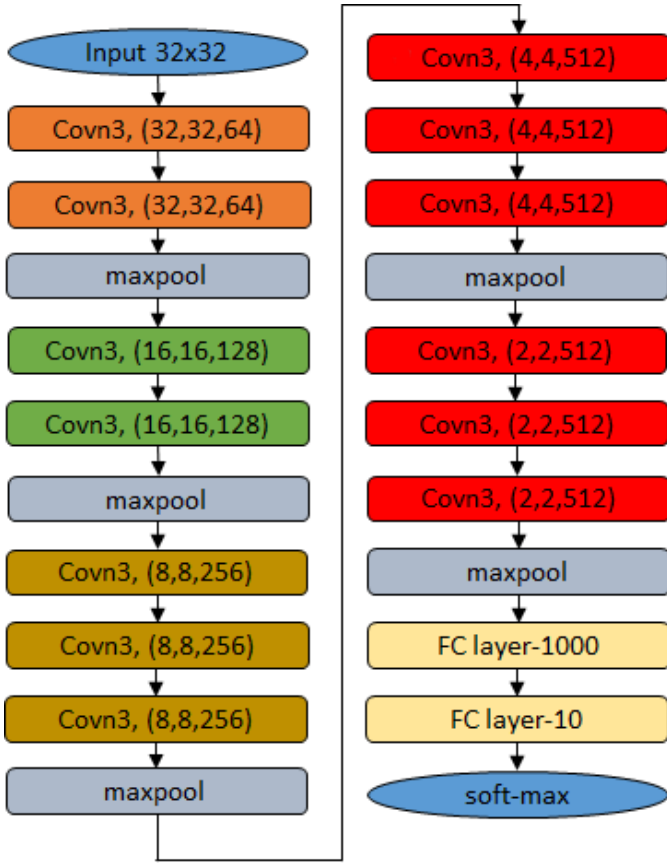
Input 32x32

Covn3, (32,32,64)

Covn3, (32,32,64)

maxpool

Covn3, (16,16,128)

Covn3, (16,16,128)

maxpool

Covn3, (8,8,256)

Covn3, (8,8,256)

Covn3, (8,8,256)

maxpool

Covn3, (4,4,512)

Covn3, (4,4,512)

Covn3, (4,4,512)

maxpool

Covn3, (2,2,512)

Covn3, (2,2,512)

Covn3, (2,2,512)

maxpool

FC layer-1000

FC layer-10

soft-max